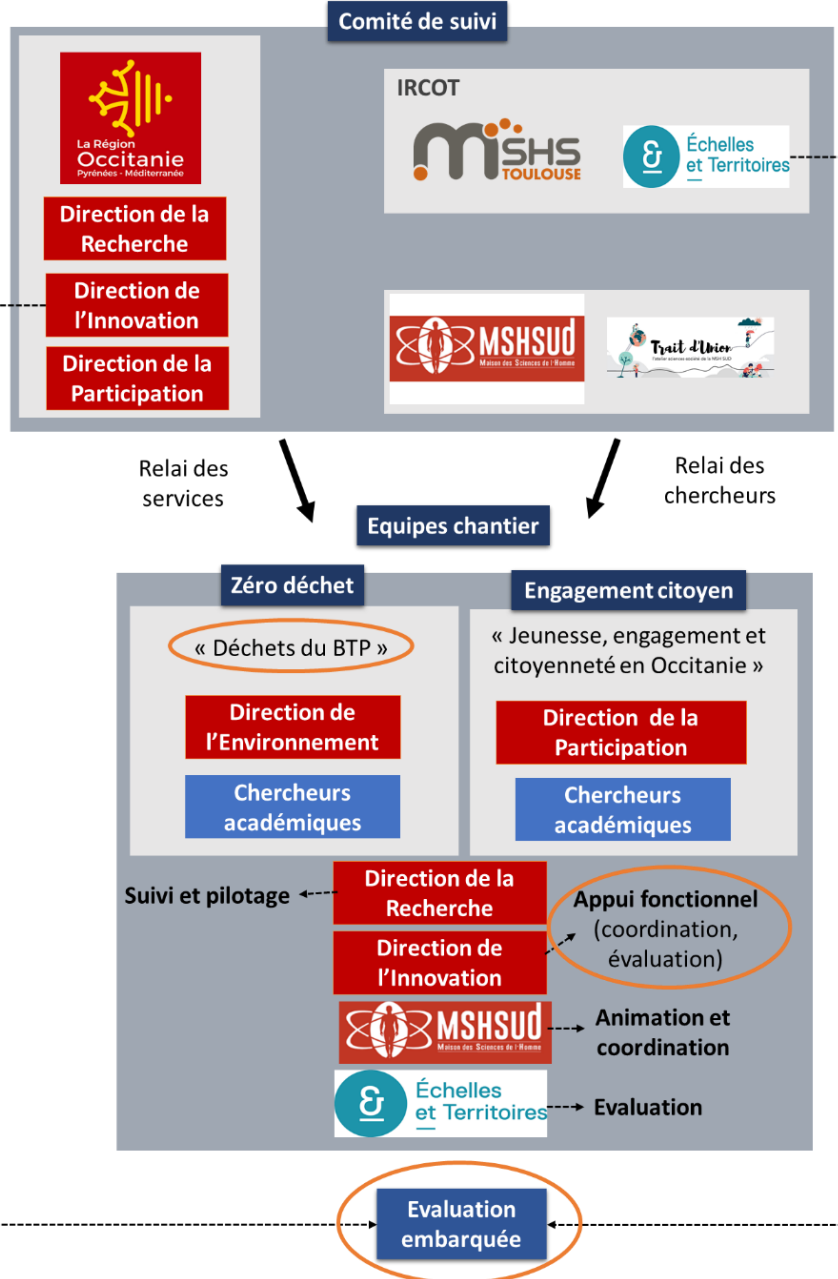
Comité de suivi

La Région Occitanie Pyrénées · Méditerranée

Direction de la Recherche

Direction de l'Innovation

Direction de la Participation

IRCOT

MSHS TOULOUSE

Échelles et Territoires

MSHSUD Maison des Sciences de l'Homme

Trait d'Union

Relai des services

Relai des chercheurs

Equipes chantier

Zéro déchet

« Déchets du BTP »

Direction de l'Environnement

Chercheurs académiques

Engagement citoyen

« Jeunesse, engagement et citoyenneté en Occitanie »

Direction de la Participation

Chercheurs académiques

Suivi et pilotage

Direction de la Recherche

Direction de l'Innovation

Appui fonctionnel (coordination, évaluation)

MSHSUD Maison des Sciences de l'Homme

Animation et coordination

Échelles et Territoires

Evaluation

Evaluation embarquée